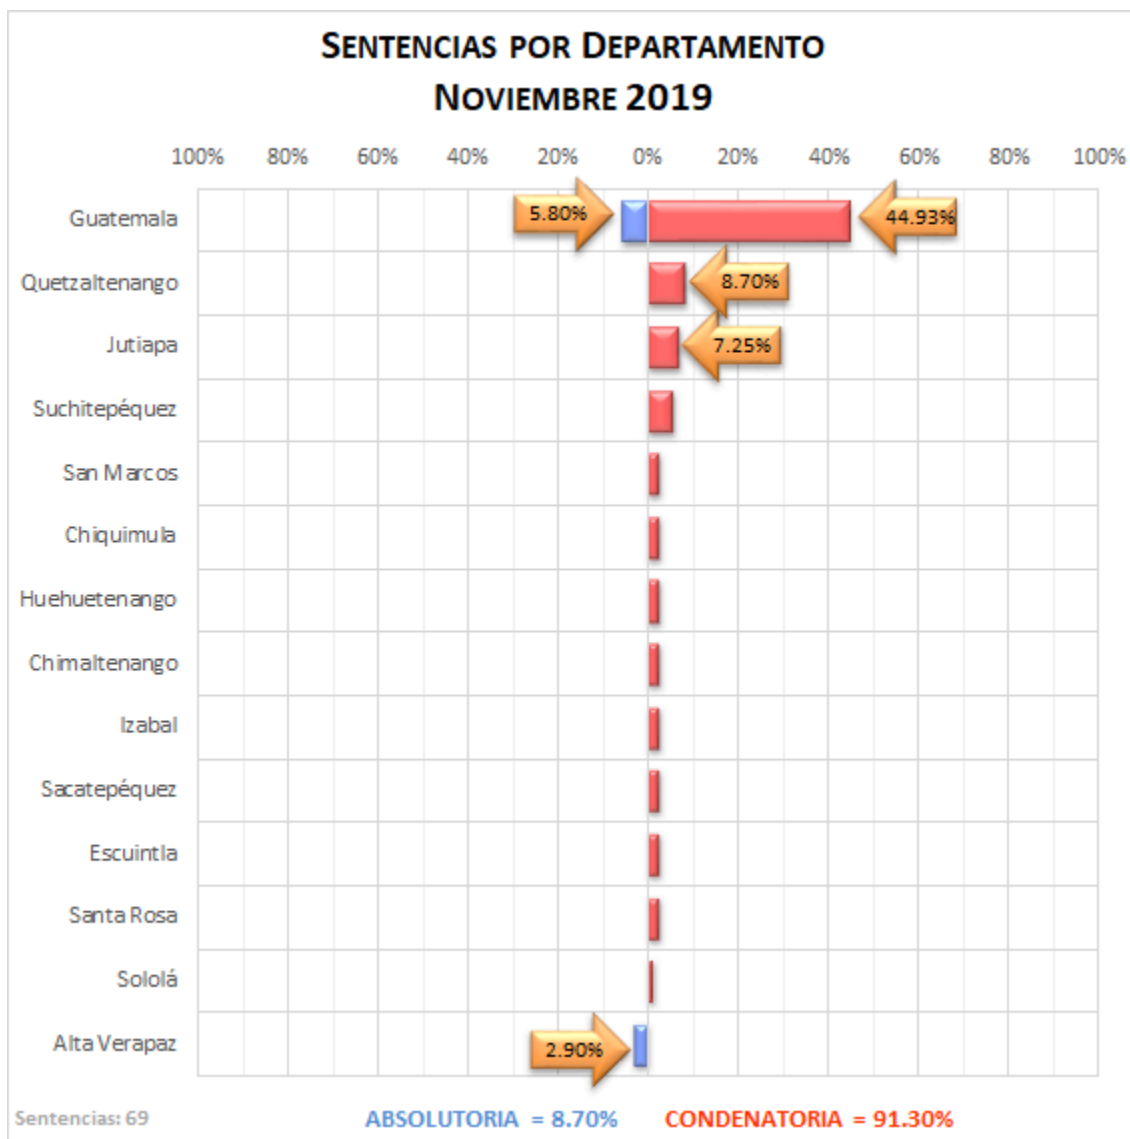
SENTENCIAS POR DEPARTAMENTO
NOVIEMBRE 2019

100% 80% 60% 40% 20% 0% 20% 40% 60% 80% 100%

Guatemala 5.80% 44.93%
Quetzaltenango 8.70%
Jutiapa 7.25%
Suchitepéquez
San Marcos
Chiquimula
Huehuetenango
Chimaltenango
Izabal
Sacatepéquez
Escuintla
Santa Rosa
Sololá
Alta Verapaz 2.90%

Sentencias: 69
ABSOLUTORIA = 8.70%
CONDENATORIA = 91.30%